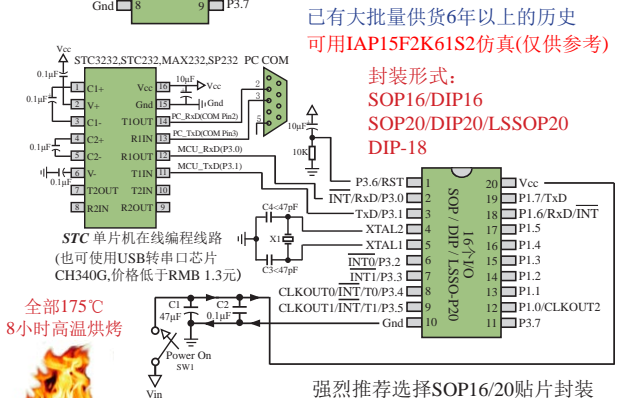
Gnd 8 9 P3.7

已有大批量供货6年以上的历史
可用IAP15F2K61S2仿真(仅供参考)

封装形式:
SOP16/DIP16
SOP20/DIP20/LSSOP20
DIP-18

Vcc
STC3232,STC232,MAX232,SP232 PC COM
0.1μF
1 C1+ Vcc 16
2 V+ Gnd 15
3 C1- T1OUT 14
4 C2+ R1IN 13
5 C2- R1OUT 12
6 V- T1IN 11
7 T2OUT T2IN 10
8 R2IN R2OUT 9
10μF
Vcc
Gnd
PC_RxD(COM Pin2)
PC_TxD(COM Pin3)
MCU_RxD(P3.0)
MCU_TxD(P3.1)
2
3
5
10μF
10K
0.1μF
0.1μF
0.1μF

1 P3.6/RST
2 INT/RxD/P3.0
3 TxD/P3.1
4 XTAL2
5 XTAL1
6 $\overline{INT0}$/P3.2
7 $\overline{INT1}$/P3.3
8 CLKOUT0/$\overline{INT}$/T0/P3.4
9 CLKOUT1/$\overline{INT}$/T1/P3.5
10 Gnd
20 Vcc
19 P1.7/TxD
18 P1.6/RxD/$\overline{INT}$
17 P1.5
16 P1.4
15 P1.3
14 P1.2
13 P1.1
12 P1.0/CLKOUT2
11 P3.7
16个I/O
SOP / DIP / LSSO-P20

C4<47pF
X1
C3<47pF

STC 单片机在线编程线路
(也可使用USB转串口芯片
CH340G,价格低于RMB 1.3元)

全部175℃
8小时高温烘烤

C1
47μF
C2
0.1μF
Power On
SW1
Vin

强烈推荐选择SOP16/20贴片封装